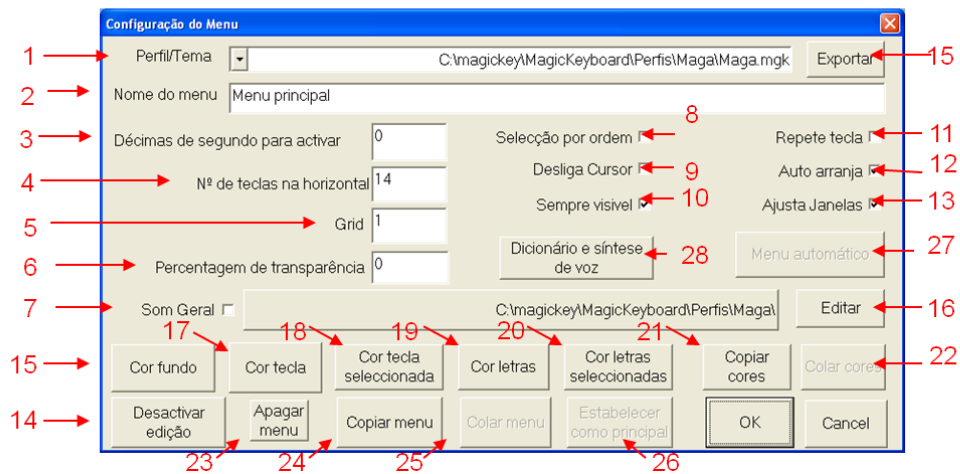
Configuração do Menu

1 Perfil/Tema C:\magickey\MagicKeyboard\Perfis\Maga\Maga.mgk Exportar 15

2 Nome do menu Menu principal

3 Décimas de segundo para activar 0

Selecção por ordem 8

Repete tecla 11

4 Nº de teclas na horizontal 14

Desliga Cursor 9

Auto arranja 12

5 Grid 1

Sempre visivel 10

Ajusta Janelas 13

6 Percentagem de transparência 0

Dicionário e síntese de voz 28

Menu automático 27

7 Som Geral C:\magickey\MagicKeyboard\Perfis\Maga\ Editar 16

17 18 19 20 21

15 Cor fundo Cor tecla Cor tecla seleccionada Cor letras Cor letras seleccionadas Copiar cores Colar cores 22

14 Desactivar edição Apagar menu Copiar menu Colar menu Estabelecer como principal OK Cancel

23 24 25 26